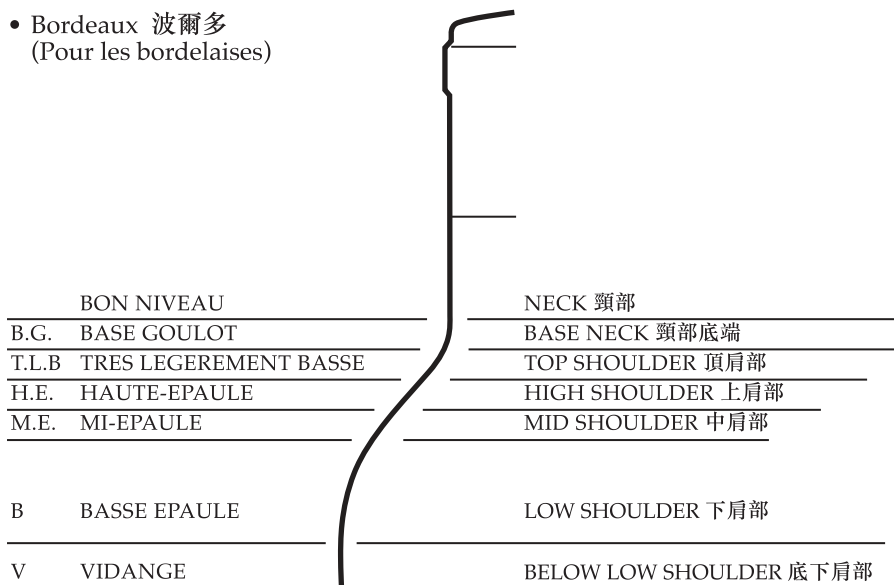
• Bordeaux 波爾多
(Pour les bordelaises)

BON NIVEAU
B.G. BASE GOULOT
T.L.B TRES LEGEREMENT BASSE
H.E. HAUTE-EPAULE
M.E. MI-EPAULE
B BASSE EPAULE
V VIDANGE

NECK 頸部
BASE NECK 頸部底端
TOP SHOULDER 頂肩部
HIGH SHOULDER 上肩部
MID SHOULDER 中肩部
LOW SHOULDER 下肩部
BELOW LOW SHOULDER 底下肩部